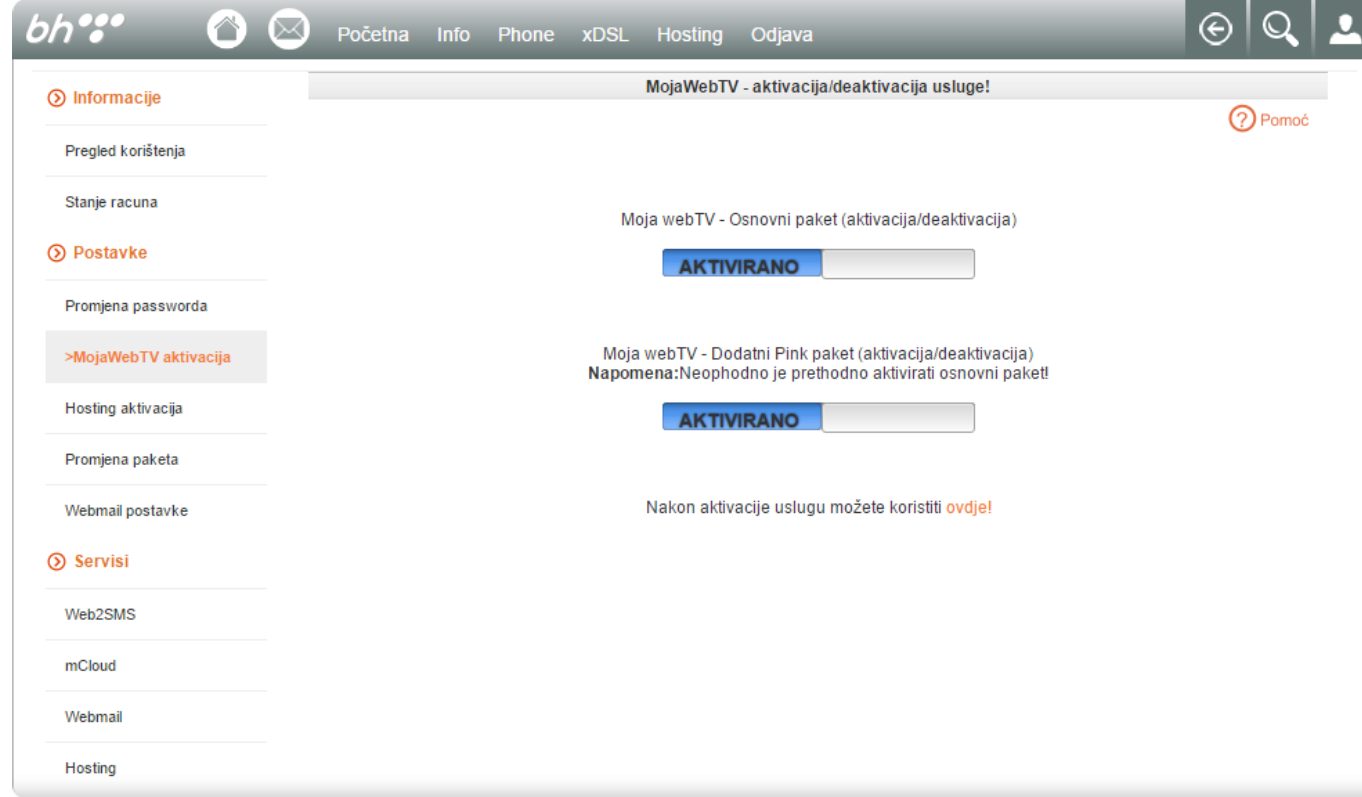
bh

Početna Info Phone xDSL Hosting Odjava

Informacije

Pregled korištenja

Stanje racuna

Postavke

Promjena passworda

>MojaWebTV aktivacija

Hosting aktivacija

Promjena paketa

Webmail postavke

Servisi

Web2SMS

mCloud

Webmail

Hosting

MojaWebTV - aktivacija/deaktivacija usluge!

Pomoć

Moja webTV - Osnovni paket (aktivacija/deaktivacija)

AKTIVIRANO

Moja webTV - Dodatni Pink paket (aktivacija/deaktivacija)
**Napomena:**Neophodno je prethodno aktivirati osnovni paket!

AKTIVIRANO

Nakon aktivacije uslugu možete koristiti ovdje!